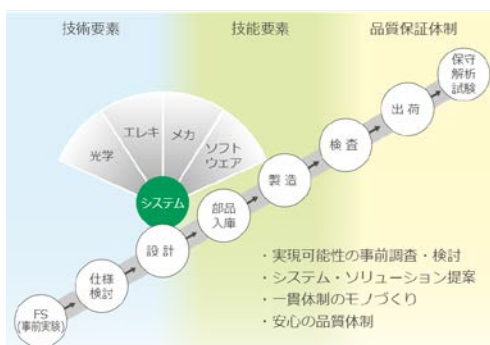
技術要素

技能要素

品質保証体制

光学

エレキ

メカ

ソフトウェア

システム

FS (事前実験)

仕様検討

設計

部品入庫

製造

検査

出荷

保守解析試験

・実現可能性の事前調査・検討
・システム・ソリューション提案
・一貫体制のモノづくり
・安心の品質体制